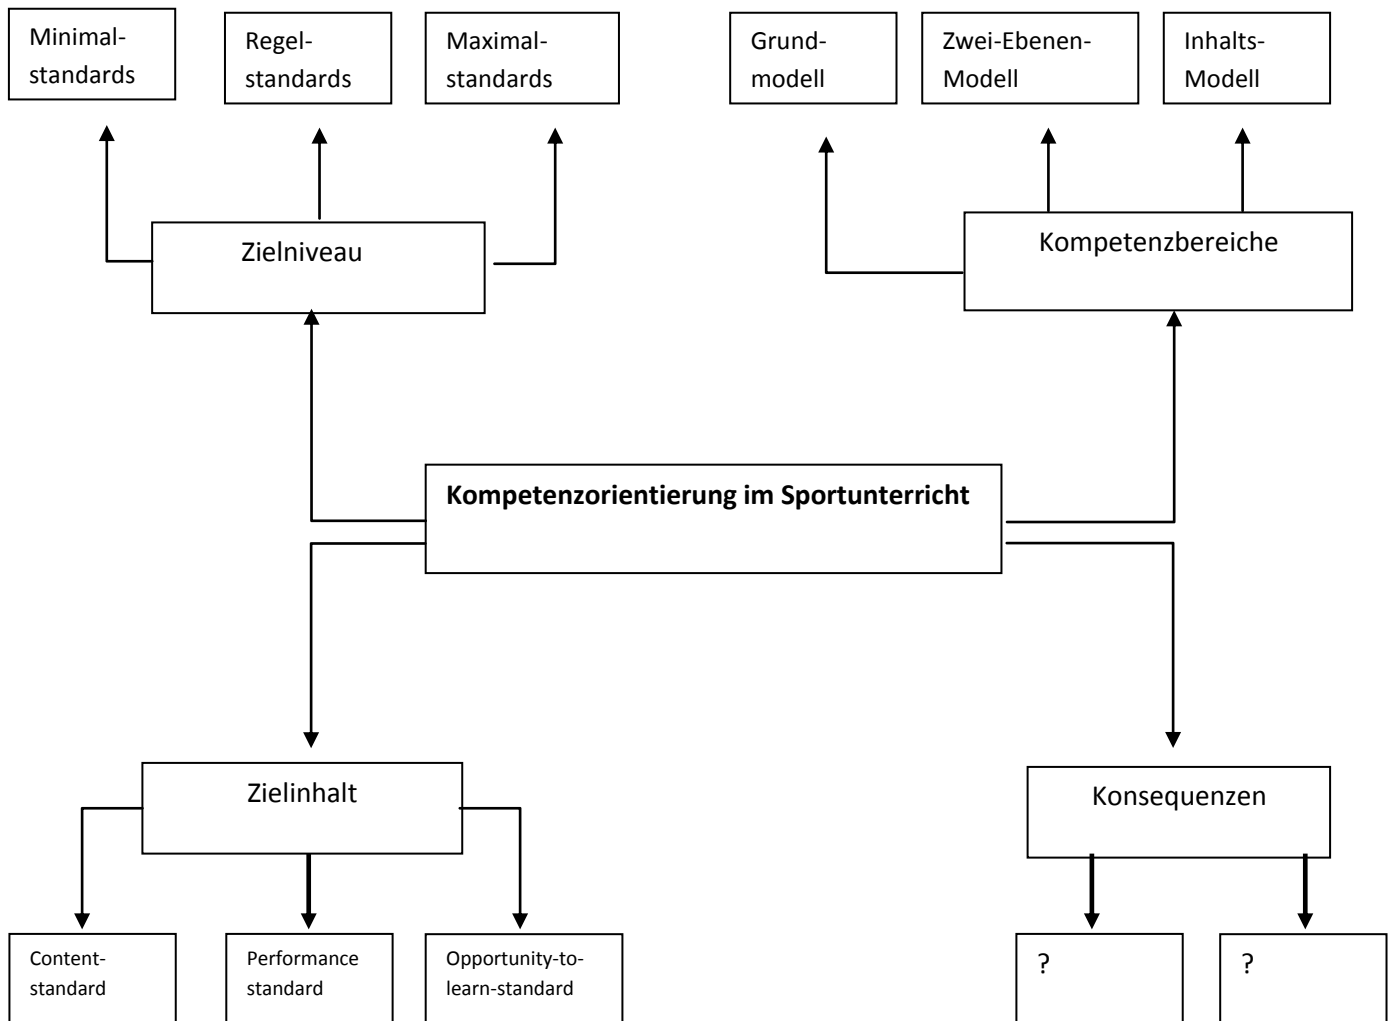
Minimalstandards

Regelstandards

Maximalstandards

Grundmodell

Zwei-Ebenen-Modell

Inhalts-Modell

Zielniveau

Kompetenzbereiche

**Kompetenzorientierung im Sportunterricht**

Zielinhalt

Konsequenzen

Contentstandard

Performance standard

Opportunity-to-learn-standard

?

?